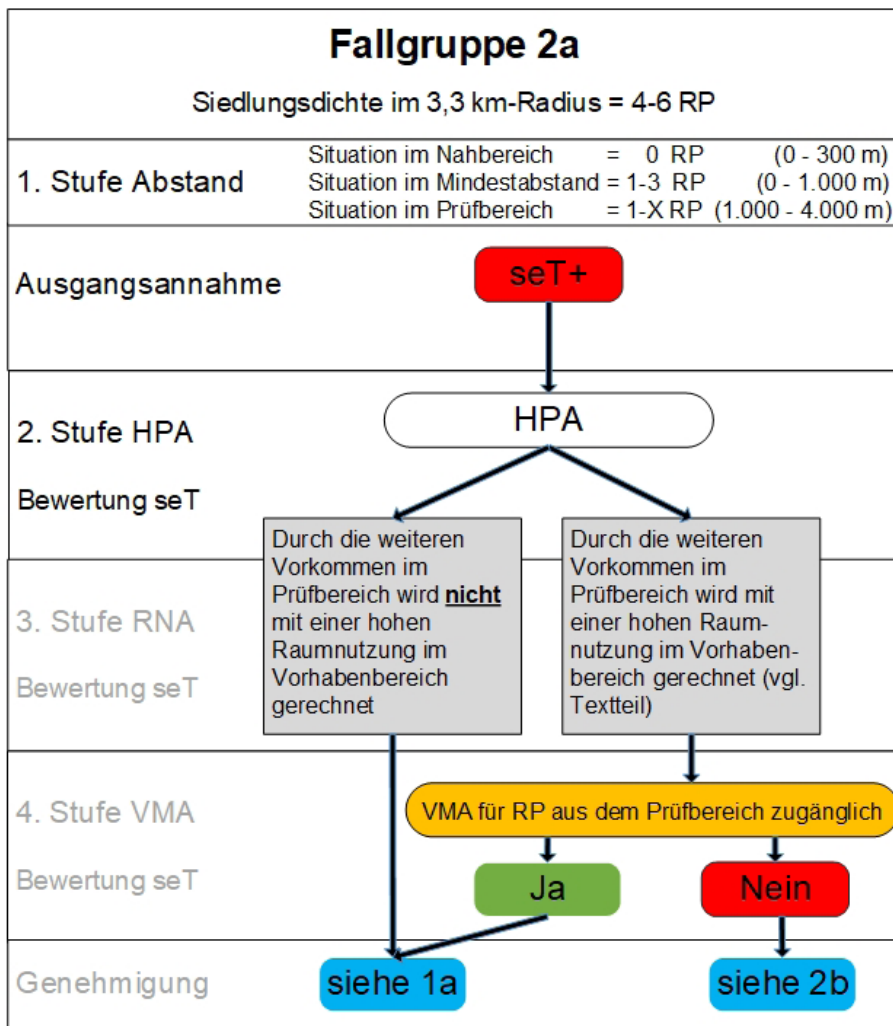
Fallgruppe 2a

Siedlungsdichte im 3,3 km-Radius = 4-6 RP

1. Stufe Abstand

Situation im Nahbereich = 0 RP (0 - 300 m)
Situation im Mindestabstand = 1-3 RP (0 - 1.000 m)
Situation im Prüfbereich = 1-X RP (1.000 - 4.000 m)

Ausgangsannahme

seT+

2. Stufe HPA

HPA

Bewertung seT

Durch die weiteren Vorkommen im Prüfbereich wird **nicht** mit einer hohen Raumnutzung im Vorhabenbereich gerechnet

Durch die weiteren Vorkommen im Prüfbereich wird mit einer hohen Raumnutzung im Vorhabenbereich gerechnet (vgl. Textteil)

3. Stufe RNA

Bewertung seT

4. Stufe VMA

VMA für RP aus dem Prüfbereich zugänglich

Bewertung seT

Ja

Nein

Genehmigung

siehe 1a

siehe 2b